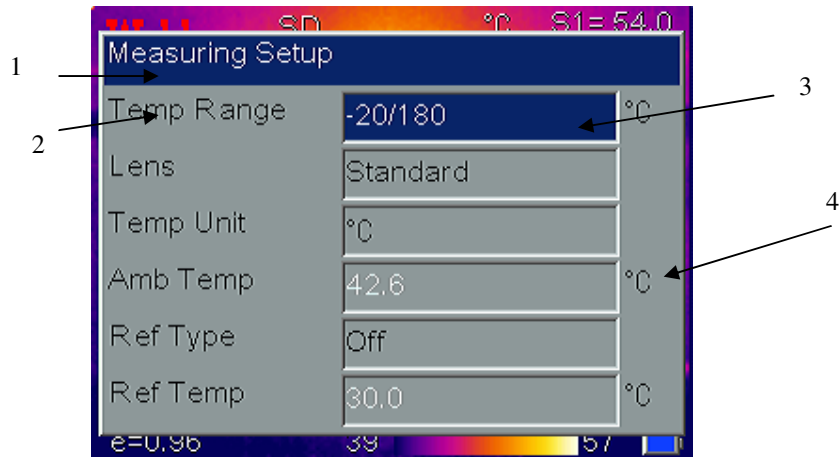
SD °C S1= 54.0

Measuring Setup

1

2

3

4

| Temp Range | -20/180 | °C |
|---|---|---|
| Lens | Standard | |
| Temp Unit | °C | |
| Amb Temp | 42.6 | °C |
| Ref Type | Off | |
| Ref Temp | 30.0 | °C |

e=0.96 39 57